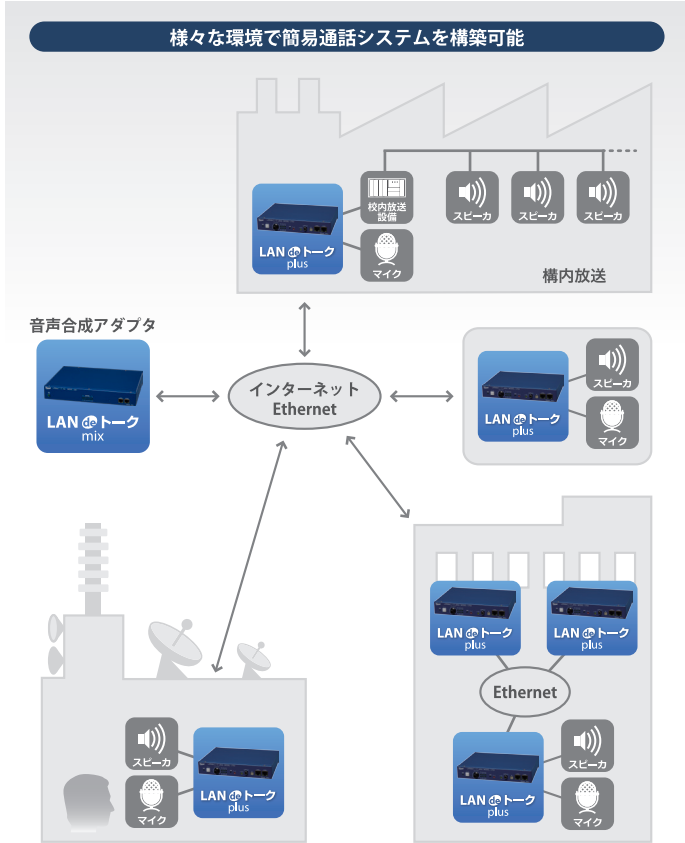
様々な環境で簡易通話システムを構築可能

LAN de トーク plus

校内放送設備

スピーカ

スピーカ

スピーカ

マイク

構内放送

音声合成アダプタ

LAN de トーク mix

インターネット Ethernet

LAN de トーク plus

スピーカ

マイク

LAN de トーク plus

LAN de トーク plus

Ethernet

LAN de トーク plus

スピーカ

マイク

スピーカ

マイク

LAN de トーク plus